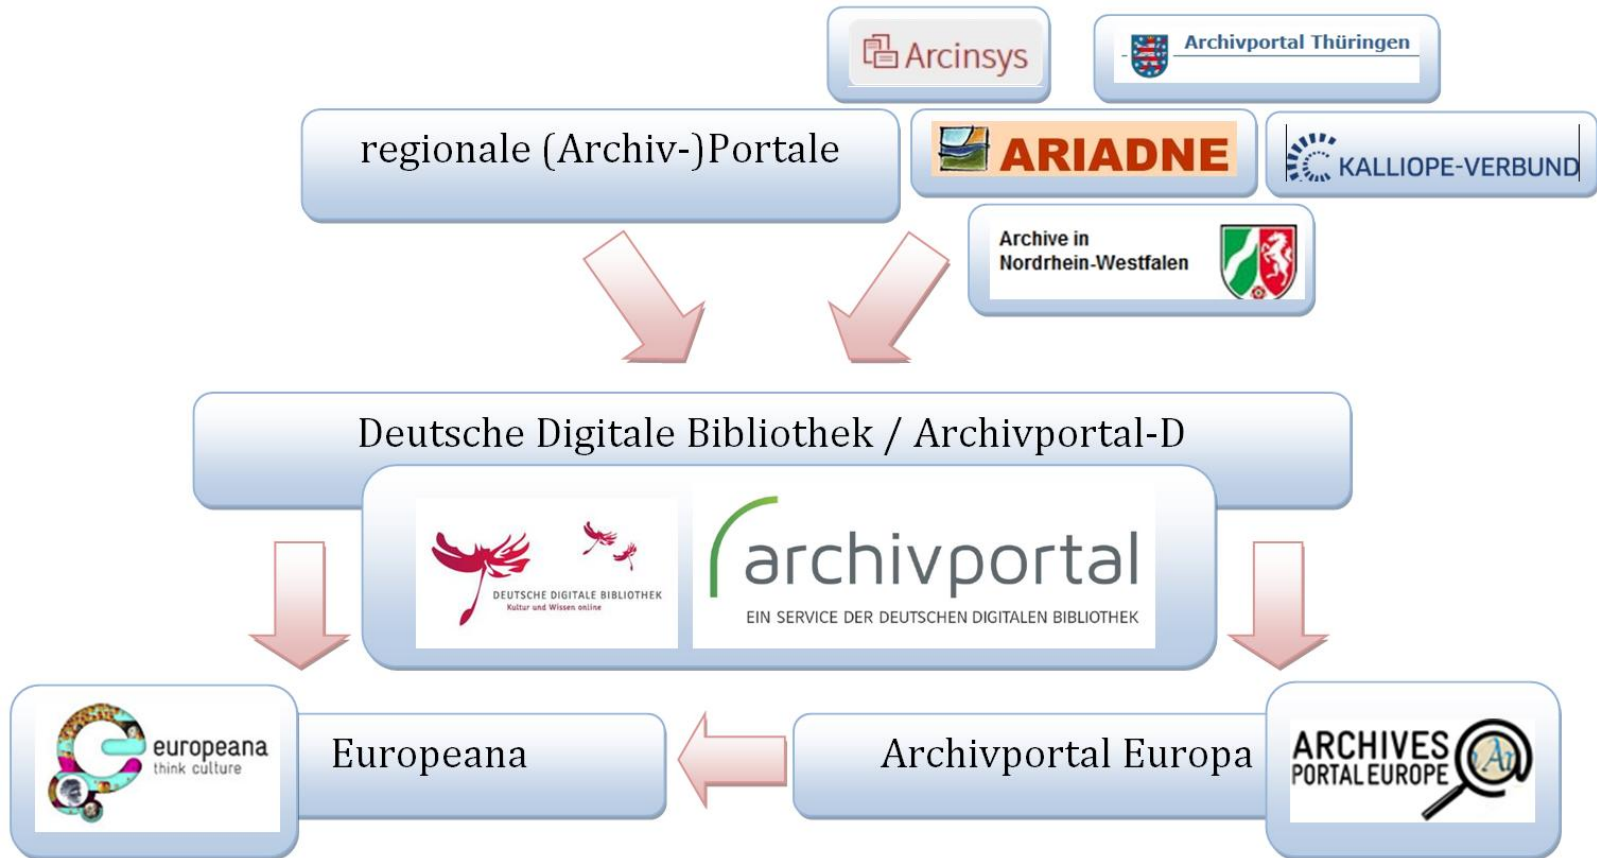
Arcinsys

Archivportal Thüringen

regionale (Archiv-)Portale

ARIADNE

KALLIOPE-VERBUND

Archive in Nordrhein-Westfalen

Deutsche Digitale Bibliothek / Archivportal-D

DEUTSCHE DIGITALE BIBLIOTHEK
Kultur und Wissen online

archivportal
EIN SERVICE DER DEUTSCHEN DIGITALEN BIBLIOTHEK

europeana
think culture

Europeana

Archivportal Europa

ARCHIVES PORTAL EUROPE